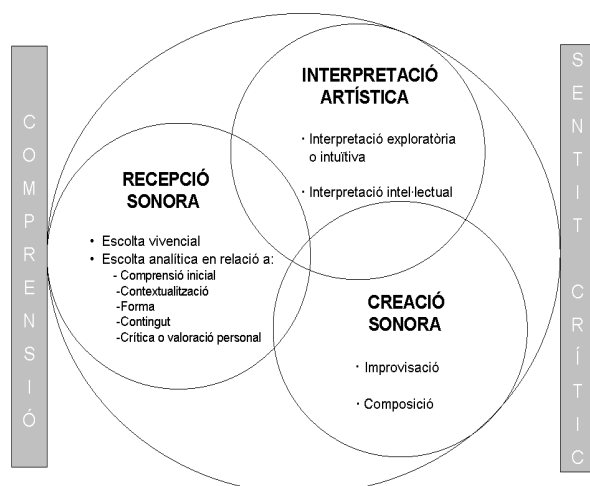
C
O
M
P
R
E
N
S
I
Ó

INTERPRETACIÓ ARTÍSTICA

· Interpretació exploratòria o intuïtiva

· Interpretació intel·lectual

RECEPCIÓ SONORA

• Escolta vivencial
• Escolta analítica en relació a:
- Comprensió inicial
-Contextualització
-Forma
-Contingut
-Crítica o valoració personal

CREACIÓ SONORA

· Improvisació

· Composició

S
E
N
T
I
T

C
R
Í
T
I
C